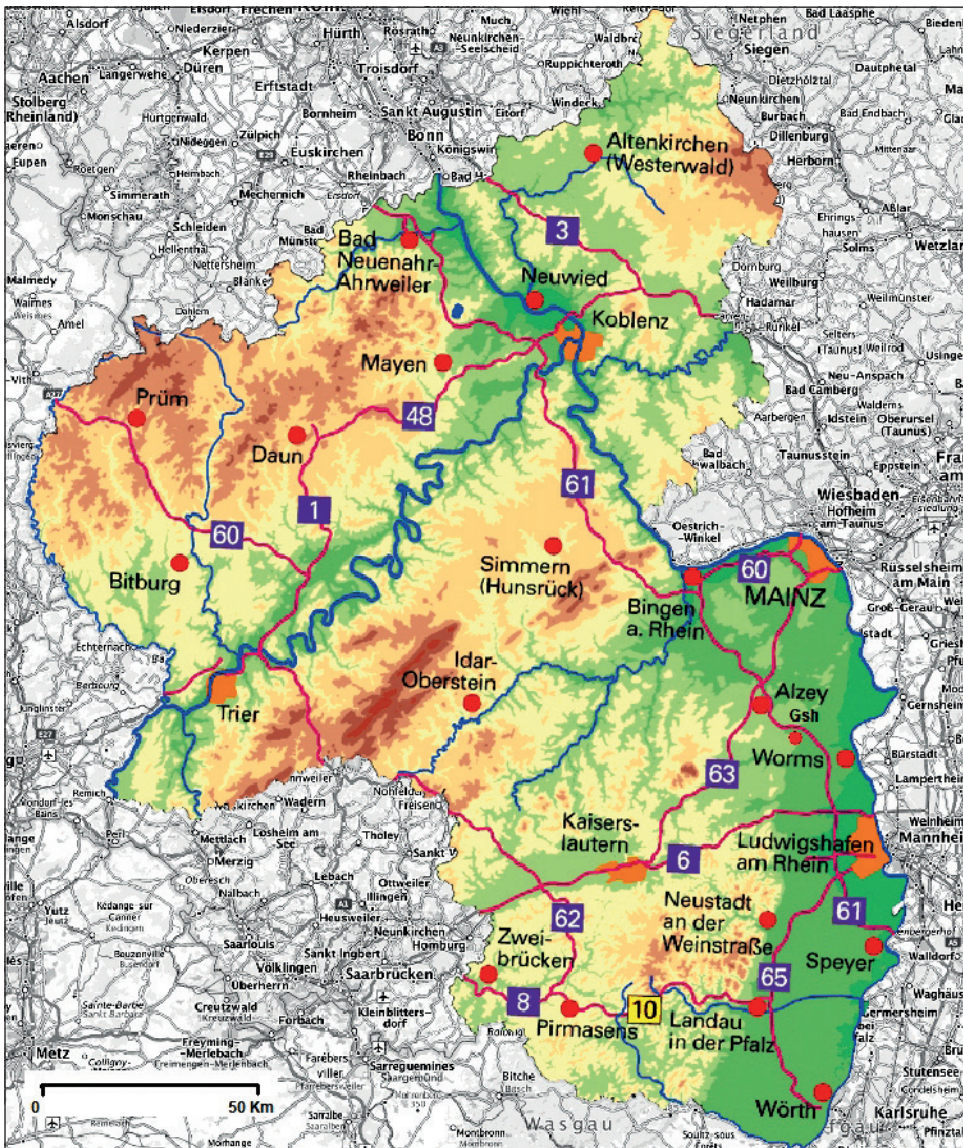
Alsdorf
Elsdorf
Frechen
Köln
Hürth
Much
Netphen
Bad Laasphe
Biedenkopf
Niederzier
Rösrath
Neunkirchen-Seelscheid
Waldbröl
Siegerland
Siegen
Kerpen
Troisdorf
Ruppichteroth
Aachen
Langerwehe
Düren
Erftstadt
Dietzhölztal
Dautphetal
Stolberg (Rheinland)
Hürtgenwald
Bornheim
Sankt Augustin
Windeck
Neunkirchen
Bonn
Eitorf
Burbach
Bad Endbach
Nideggen
Zülpich
Euskirchen
Dillenburg
Eupen
Roetgen
Königswinter
Altenkirchen (Westerwald)
Herborn
Heimbach
Rheinbach
Simmerath
Mechernich
Bad Hönningen
Monschau
Schleiden
3
Ehringshausen
Aßlar
Wetzlar
Bad Münstereifel
Bad Neuenahr-Ahrweiler
Solms
Hellenthal
Nettersheim
Blankenheim
Dornburg
Weilburg
Malmedy
Neuwied
Hadamar
Weilmünster
Waimes
Amel
Koblenz
Runkel
Selters (Taunus)
Weilrod
Usingen
Mayen
Neu-Anspach
Bad Camberg
Prüm
48
Aarbergen
Idstein
Oberursel (Taunus)
Daun
61
Bad Schwalbach
Taunusstein
Eppstein
Wiesbaden
Hofheim am Taunus
1
Oestrich-Winkel
60
Simmern (Hunsrück)
Rüsselsheim am Main
Bitburg
60
MAINZ
Bingen a. Rhein
Groß-Gerau
Echternach
Idar-Oberstein
Alzey
Gsh
Trier
Worms
Bürstadt
Lampertheim
Remich
Mondorf-les-Bains
Nohfelden
Freisen
63
Wadern
Perl
Mettlach
Losheim am See
Tholey
Kaiserslautern
Mannheim
Merzig
Sankt Wendel
Ludwigshafen am Rhein
6
Lebach
Ottweiler
Illingen
Nalbach
Yutz
Kédange-sur-Canner
Heusweiler
Neunkirchen
Homburg
Neustadt an der Weinstraße
61
62
Saarlouis
Sankt Ingbert
Bouzonville
Zweibrücken
Speyer
Völklingen
Saarbrücken
65
Überherrn
Waghäusel
8
10
Creutzwald
Forbach
Kleinblittersdorf
Pirmasens
Landau in der Pfalz
Germersheim
Freyming-Merlebach
Metz
Sarreguemines
Bitche
Stutensee
Karlsruhe
Wörth
0
50 Km
Sarralbe
Wasgau
Soultz-sous-Forêts
Morhange